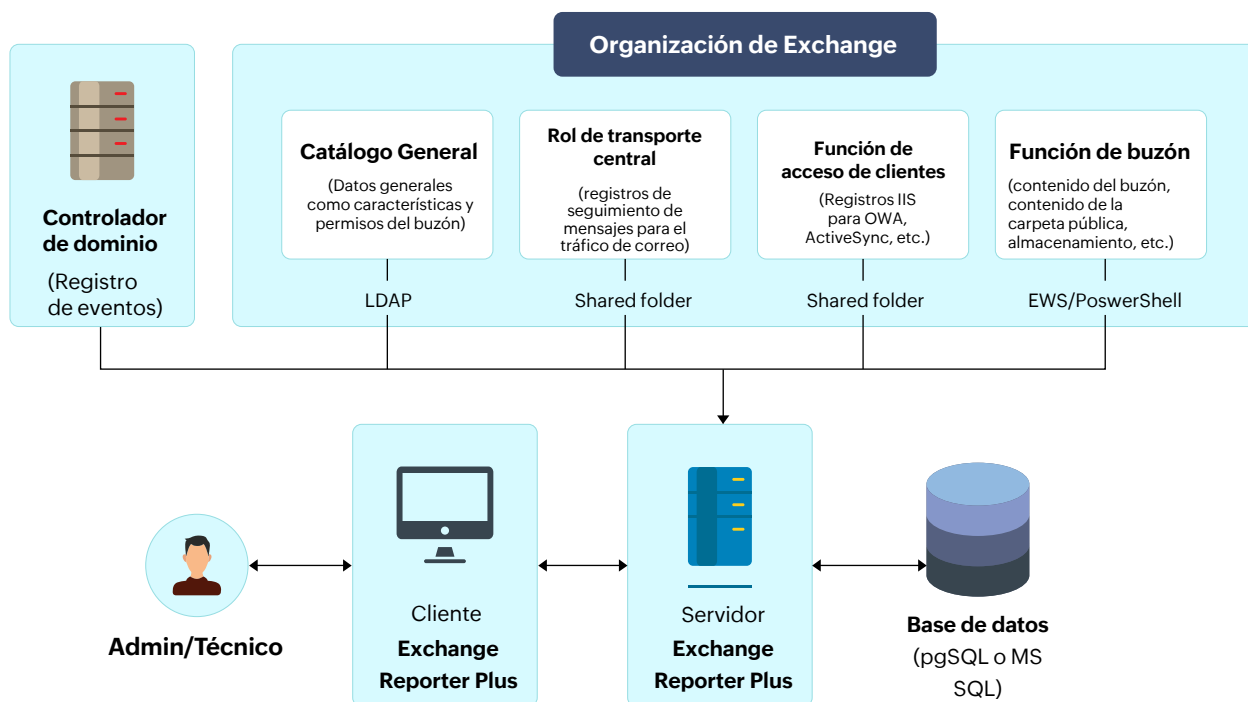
Organización de Exchange

Controlador de dominio
(Registro de eventos)

Catálogo General
(Datos generales como características y permisos del buzón)
LDAP

Rol de transporte central
(registros de seguimiento de mensajes para el tráfico de correo)
Shared folder

Función de acceso de clientes
(Registros IIS para OWA, ActiveSync, etc.)
Shared folder

Función de buzón
(contenido del buzón, contenido de la carpeta pública, almacenamiento, etc.)
EWS/PoswerShell

Admin/Técnico

Cliente
Exchange Reporter Plus

Servidor
Exchange Reporter Plus

Base de datos
(pgSQL o MS SQL)